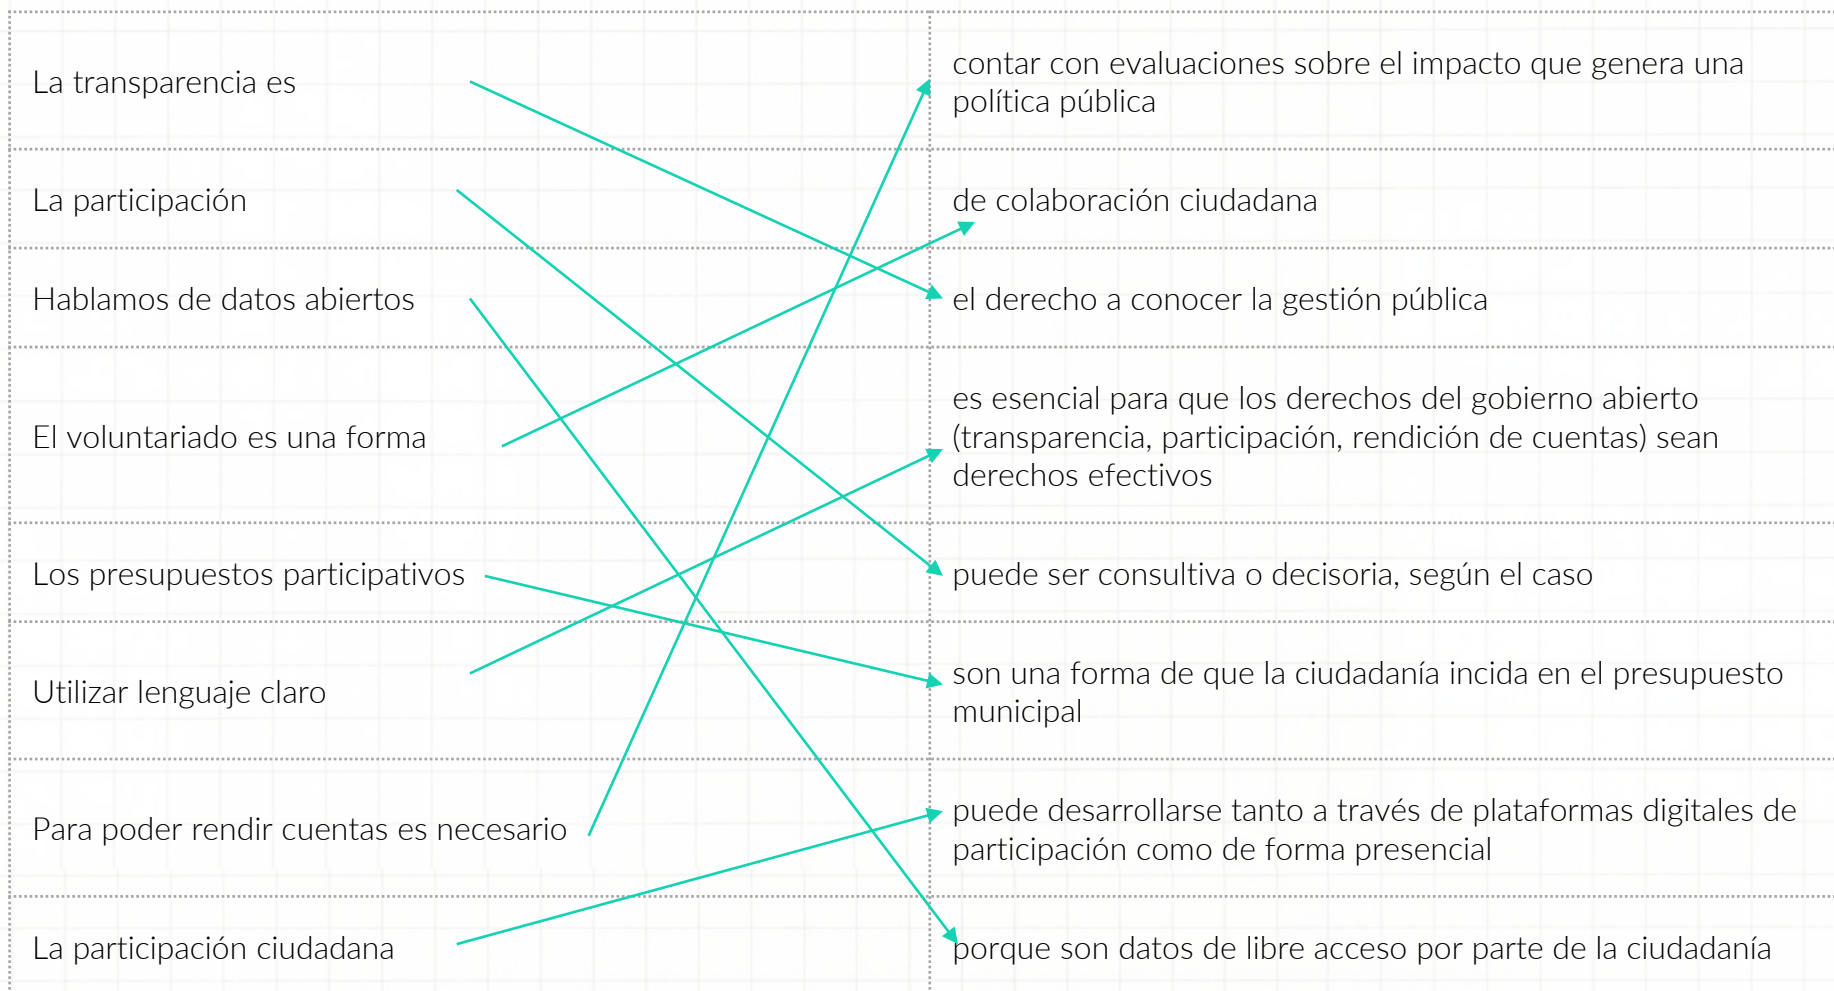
| | |
|---|---|
| La transparencia es | contar con evaluaciones sobre el impacto que genera una política pública |
| La participación | de colaboración ciudadana |
| Hablamos de datos abiertos | el derecho a conocer la gestión pública |
| El voluntariado es una forma | es esencial para que los derechos del gobierno abierto (transparencia, participación, rendición de cuentas) sean derechos efectivos |
| Los presupuestos participativos | puede ser consultiva o decisoria, según el caso |
| Utilizar lenguaje claro | son una forma de que la ciudadanía incida en el presupuesto municipal |
| Para poder rendir cuentas es necesario | puede desarrollarse tanto a través de plataformas digitales de participación como de forma presencial |
| La participación ciudadana | porque son datos de libre acceso por parte de la ciudadanía |